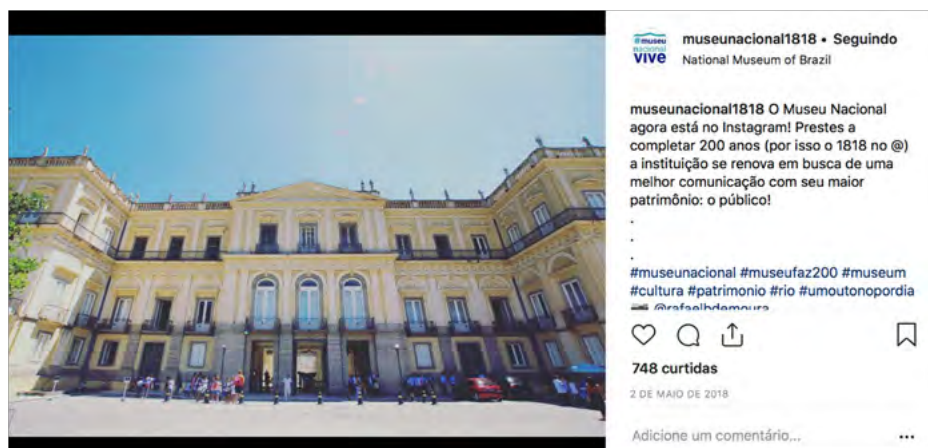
museu nacional vive

museunacional1818 • Seguindo
National Museum of Brazil

museunacional1818 O Museu Nacional agora está no Instagram! Prestes a completar 200 anos (por isso o 1818 no @) a instituição se renova em busca de uma melhor comunicação com seu maior patrimônio: o público!
.
.
.
#museunacional #museufaz200 #museum #cultura #patrimonio #rio #umoutonopordia
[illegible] @rafaelbdemoura

748 curtidas

2 DE MAIO DE 2018

Adicione um comentário...

...